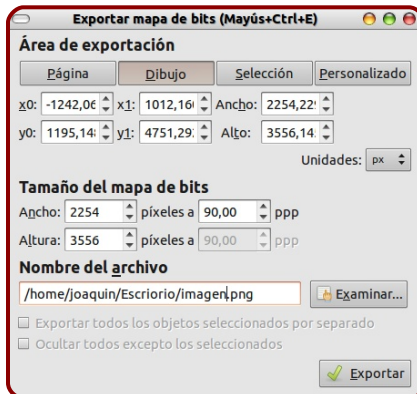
Exportar mapa de bits (Mayús+Ctrl+E)

Área de exportación

Página | Dibujo | Selección | Personalizado

x0: -1242,06 x1: 1012,16 Ancho: 2254,22

y0: 1195,14 y1: 4751,29 Alto: 3556,14

Unidades: px

Tamaño del mapa de bits

Ancho: 2254 píxeles a 90,00 ppp

Altura: 3556 píxeles a 90,00 ppp

Nombre del archivo

/home/joaquin/Escriorio/imagen.png

Examinar...

Exportar todos los objetos seleccionados por separado

Ocultar todos excepto los seleccionados

Exportar